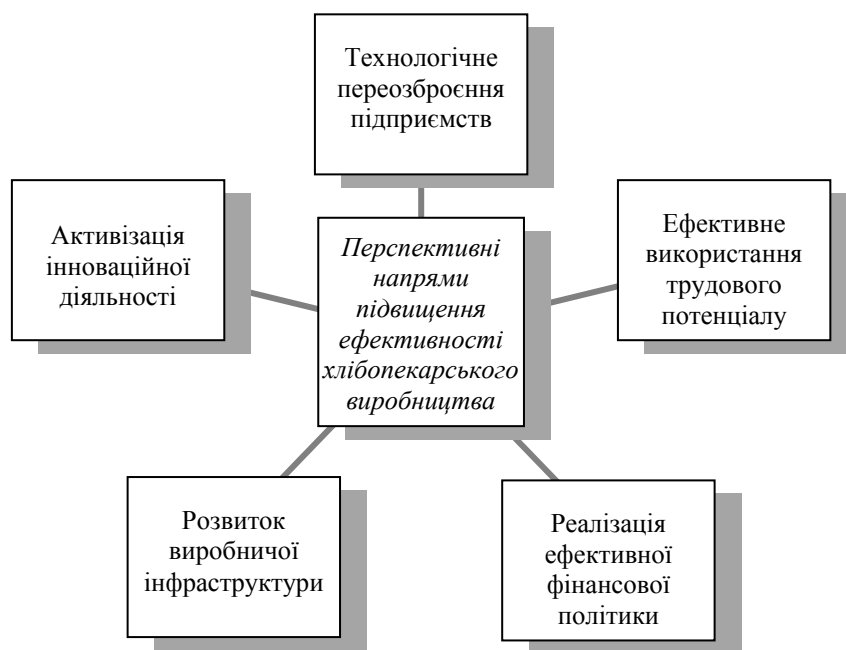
Технологічне переозброєння підприємств

Активізація інноваційної діяльності

Перспективні напрями підвищення ефективності хлібопекарського виробництва

Ефективне використання трудового потенціалу

Розвиток виробничої інфраструктури

Реалізація ефективної фінансової політики